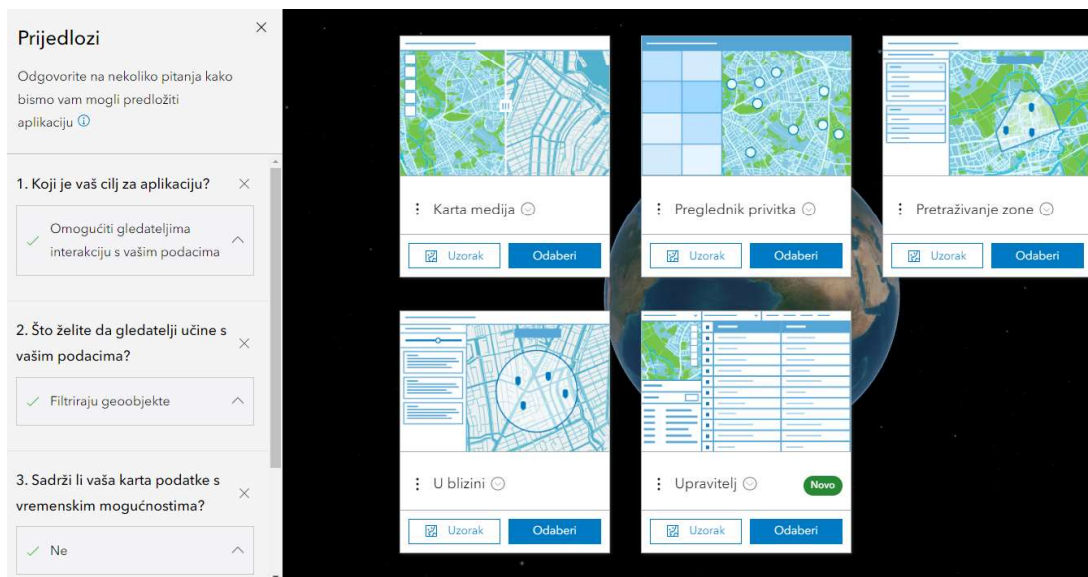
Prijedlozi

Odgovorite na nekoliko pitanja kako bismo vam mogli predložiti aplikaciju

1. Koji je vaš cilj za aplikaciju?

Omogućiti gledateljima interakciju s vašim podacima

2. Što želite da gledatelji učine s vašim podacima?

Filtriraju geoobjekte

3. Sadrži li vaša karta podatke s vremenskim mogućnostima?

Ne

Karta medija

Uzorak
Odaberi

Preglednik privitka

Uzorak
Odaberi

Pretraživanje zone

Uzorak
Odaberi

U blizini

Uzorak
Odaberi

Upravitelj
Novo

Uzorak
Odaberi